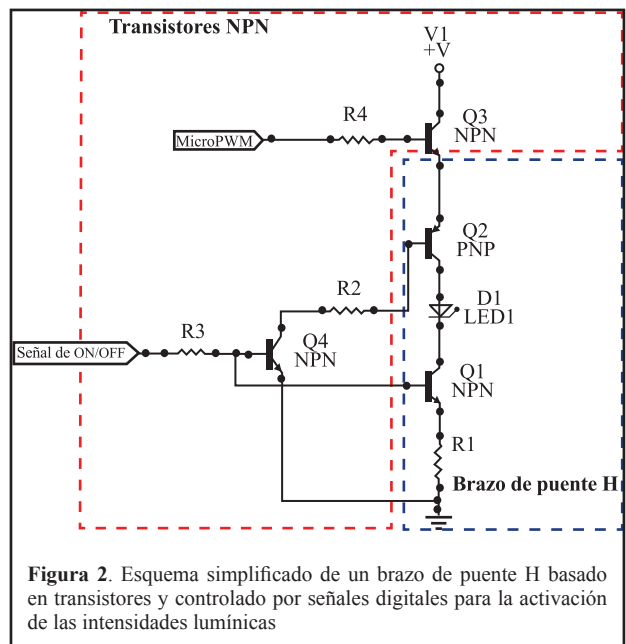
Transistores NPN

V1
+V

R4

Q3
NPN

MicroPWM

Q2
PNP

R2

D1
LED1

R3

Q4
NPN

Señal de ON/OFF

Q1
NPN

R1

Brazo de puente H

**Figura 2**. Esquema simplificado de un brazo de puente H basado en transistores y controlado por señales digitales para la activación de las intensidades lumínicas